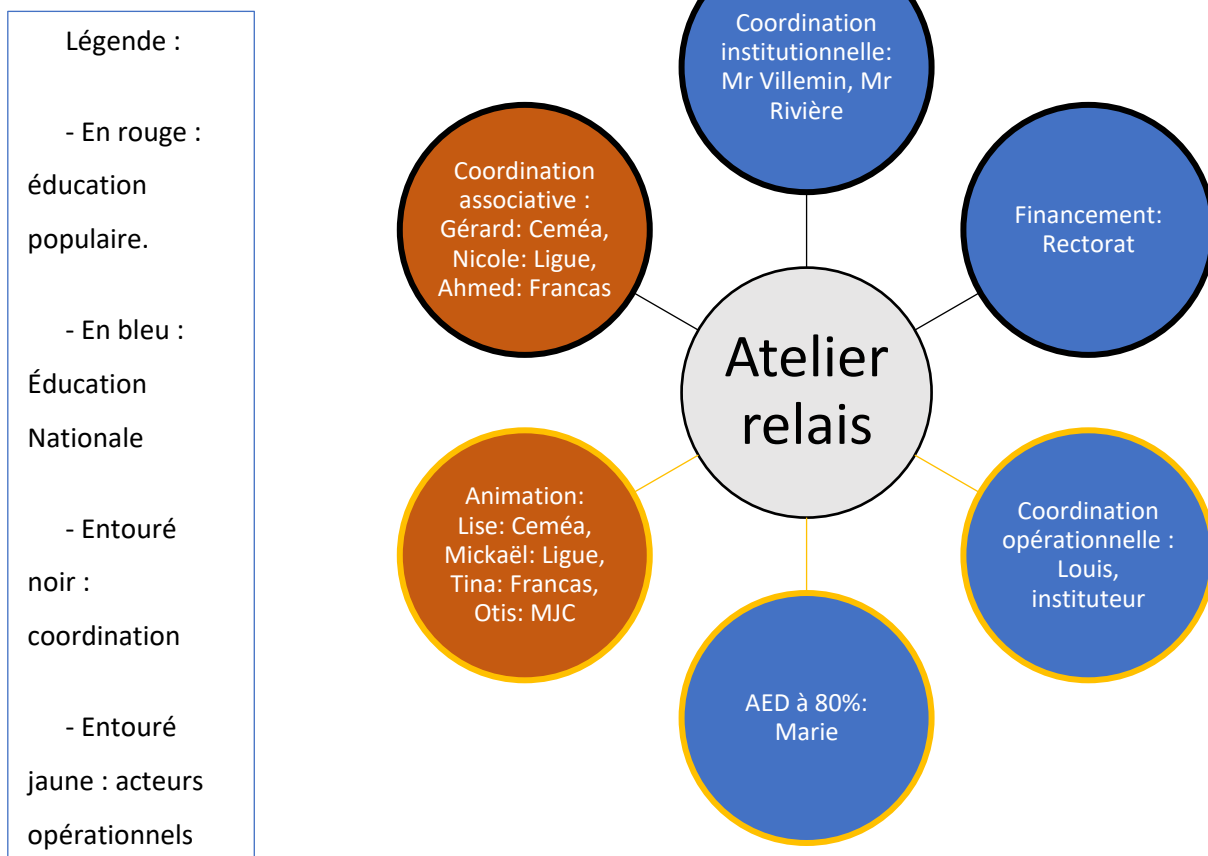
Légende :

- En rouge : éducation populaire.

- En bleu : Éducation Nationale

- Entouré noir : coordination

- Entouré jaune : acteurs opérationnels

Coordination institutionnelle: Mr Villemin, Mr Rivière

Coordination associative : Gérard: Ceméa, Nicole: Ligue, Ahmed: Francas

Financement: Rectorat

Atelier relais

Animation: Lise: Ceméa, Mickaël: Ligue, Tina: Francas, Otis: MJC

Coordination opérationnelle : Louis, instituteur

AED à 80%: Marie